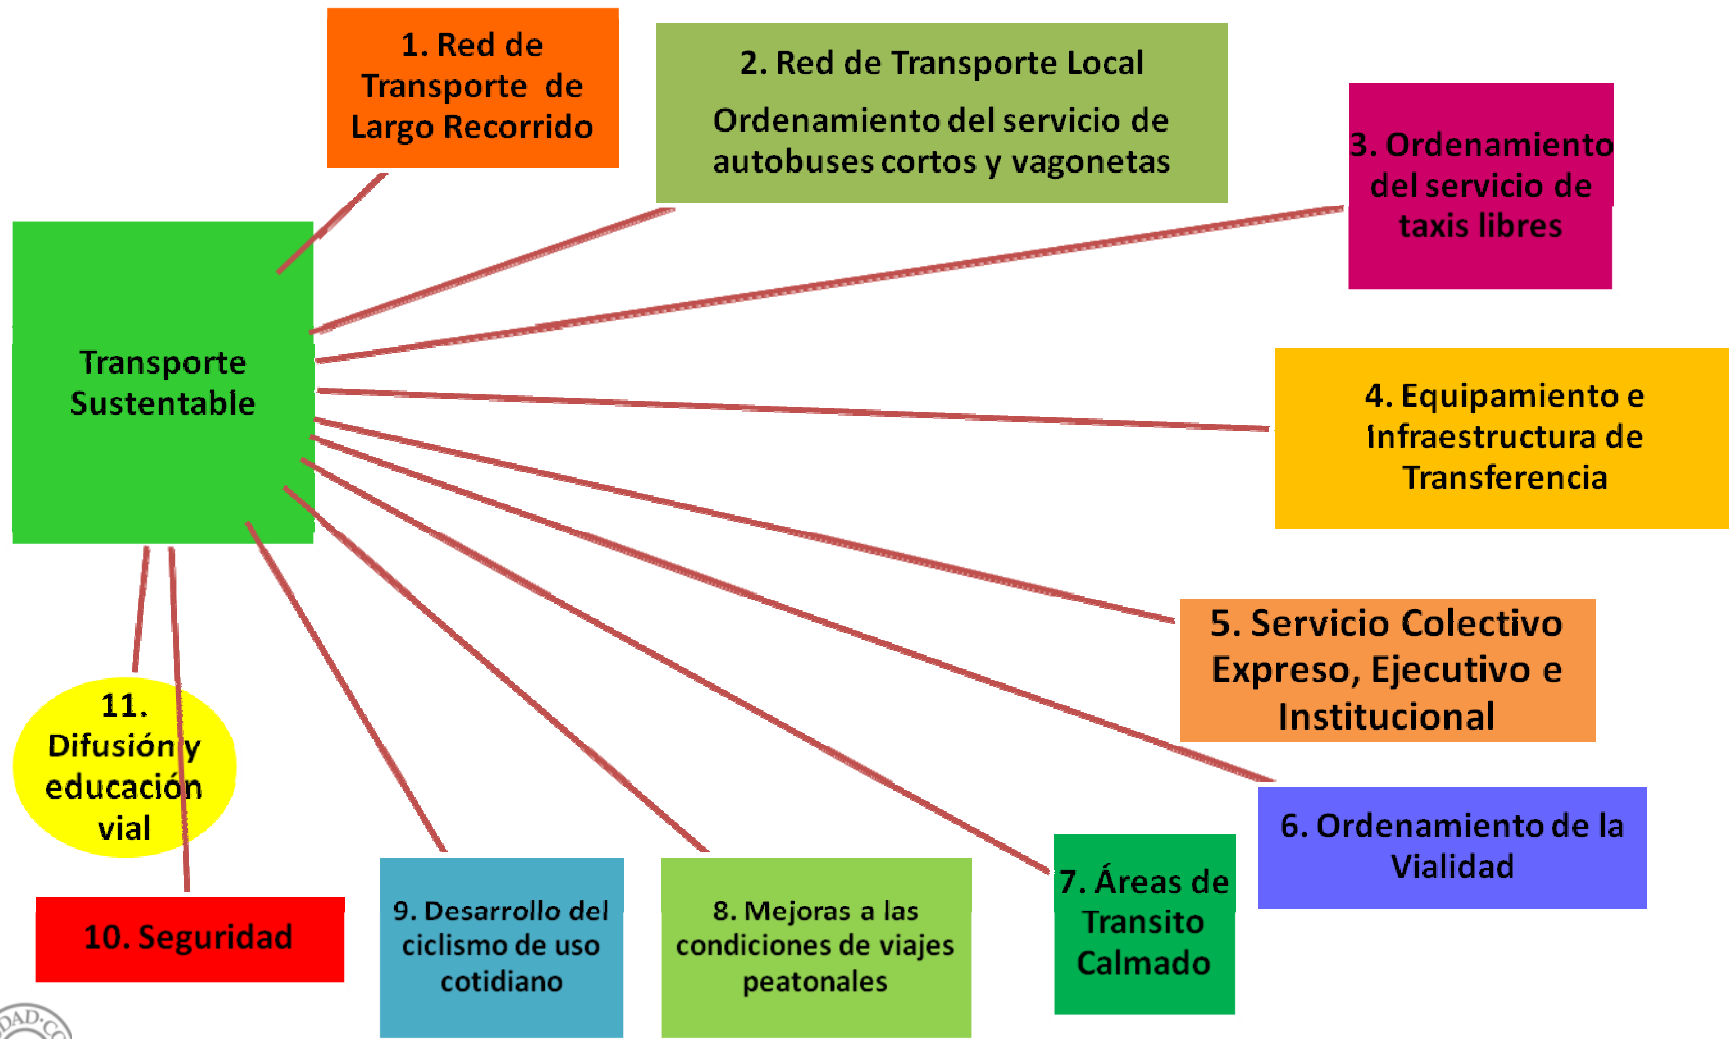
1. Red de Transporte de Largo Recorrido

2. Red de Transporte Local

Ordenamiento del servicio de autobuses cortos y vagonetas

3. Ordenamiento del servicio de taxis libres

Transporte Sustentable

4. Equipamiento e Infraestructura de Transferencia

5. Servicio Colectivo Expreso, Ejecutivo e Institucional

6. Ordenamiento de la Vialidad

7. Áreas de Transito Calmado

8. Mejoras a las condiciones de viajes peatonales

9. Desarrollo del ciclismo de uso cotidiano

10. Seguridad

11. Difusión y educación vial